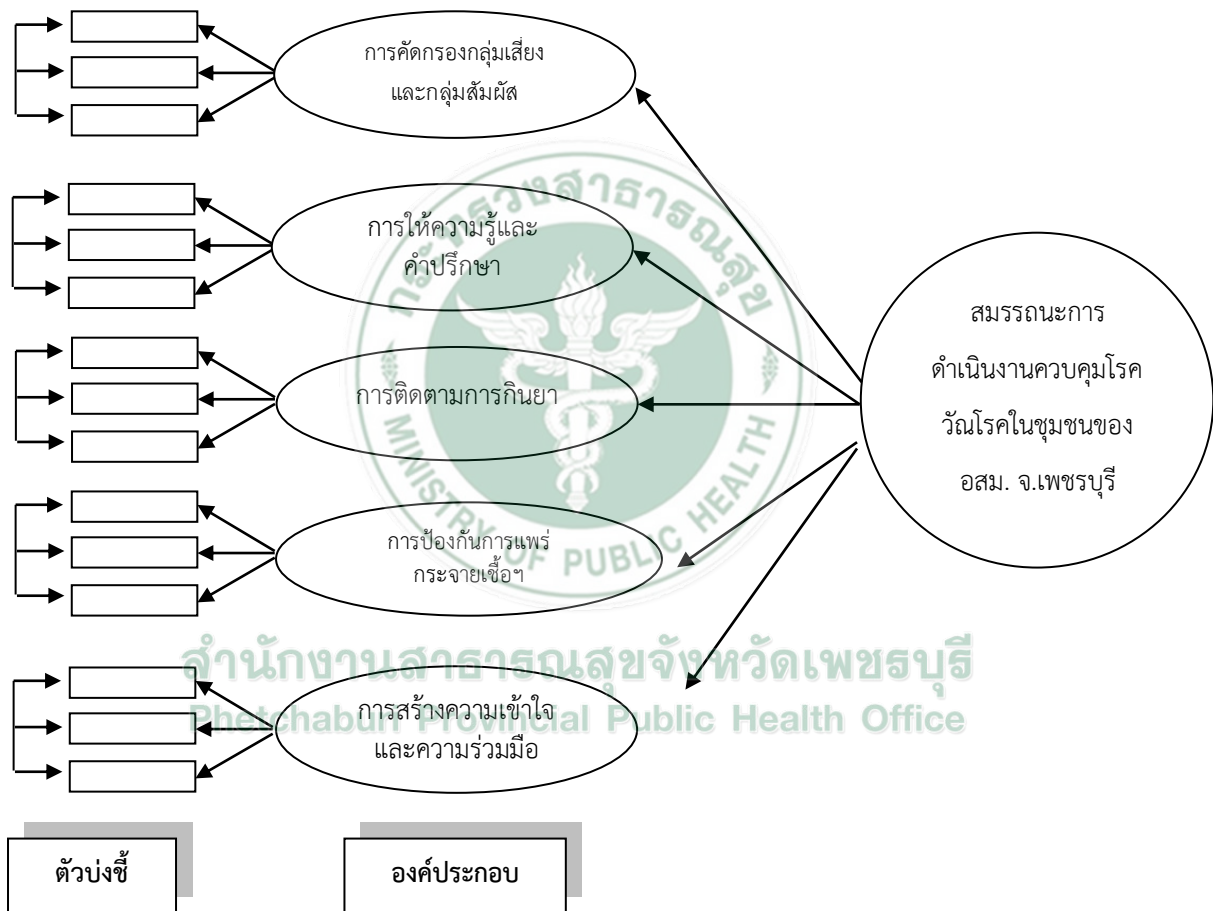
การคัดกรองกลุ่มเสี่ยง และกลุ่มสัมผัส

การให้ความรู้และคำปรึกษา

การติดตามการกินยา

การป้องกันการแพร่กระจายเชื้อฯ

การสร้างความเข้าใจและความร่วมมือ

สมรรถนะการดำเนินงานควบคุมโรควัณโรคในชุมชนของ อสม. จ.เพชรบุรี

กระทรวงสาธารณสุข

MINISTRY OF PUBLIC HEALTH

สำนักงานสาธารณสุขจังหวัดเพชรบุรี

Phetchaburi Provincial Public Health Office

ตัวบ่งชี้

องค์ประกอบ